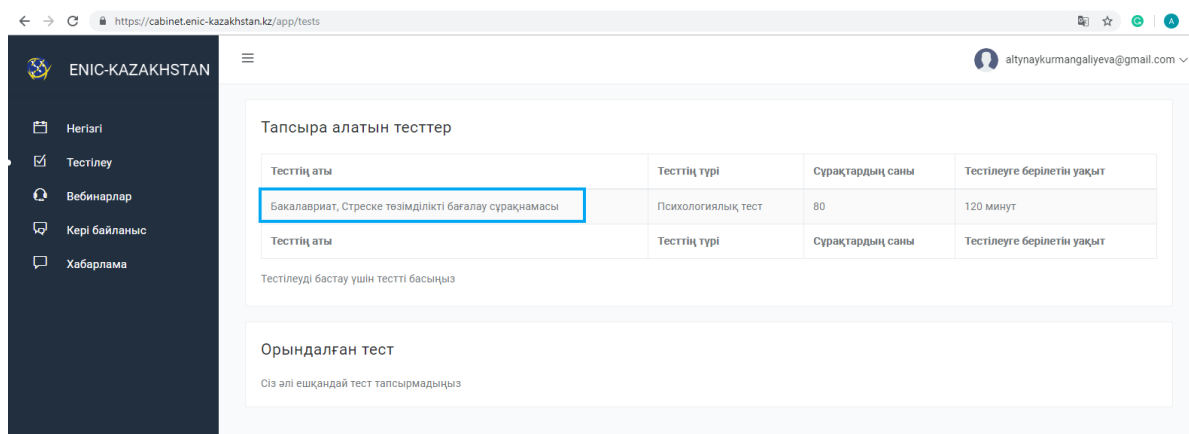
https://cabinet.enic-kazakhstan.kz/app/tests

ENIC-KAZAKHSTAN

Негізгі
Тестілеу
Вебинарлар
Кері байланыс
Хабарлама

altynaykurmangaliyeva@gmail.com

Тапсыра алатын тесттер

| Тесттің аты | Тесттің түрі | Сұрақтардың саны | Тестілеуге берілетін уақыт |
|---|---|---|---|
| Бакалавриат, Стреске төзімділікті бағалау сұрақнамасы | Психологиялық тест | 80 | 120 минут |
| Тесттің аты | Тесттің түрі | Сұрақтардың саны | Тестілеуге берілетін уақыт |

Тестілеуді бастау үшін тестті басыңыз

Орындалған тест

Сіз әлі ешқандай тест тапсырмадыңыз